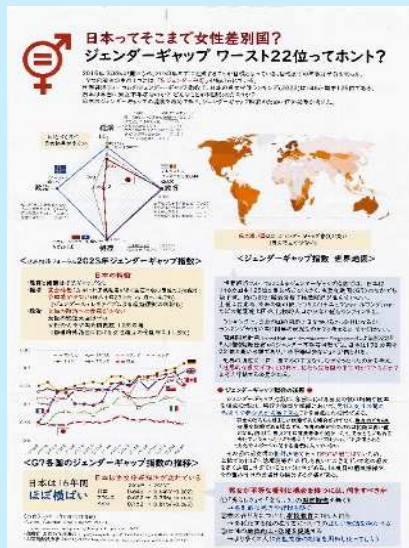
日本ってそこまで女性差別国？
ジェンダーギャップ ワースト22位ってホント？

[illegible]

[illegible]

経済

政治

教育

健康

<世界経済フォーラム2025年ジェンダーギャップ指数>

<ジェンダーギャップ指数 世界地図>

日本の特徴

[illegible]

<G7各国のジェンダーギャップ指数の推移>

日本は16年間
ほぼ横ばい

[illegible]

● ジェンダーギャップ指数の課題

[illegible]